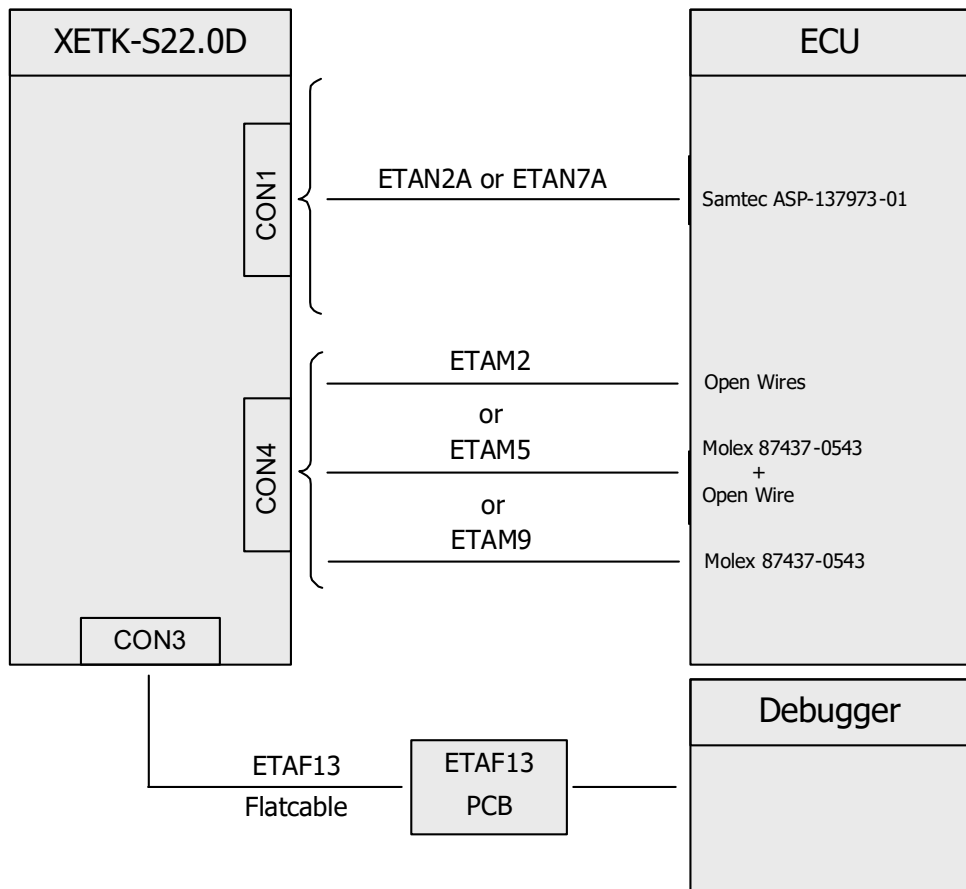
XETK-S22.0D

ECU

CON1

ETAN2A or ETAN7A

Samtec ASP-137973-01

ETAM2

Open Wires

or

ETAM5

CON4

Molex 87437-0543
+
Open Wire

or

ETAM9

Molex 87437-0543

CON3

Debugger

ETAF13
Flatcable

ETAF13
PCB